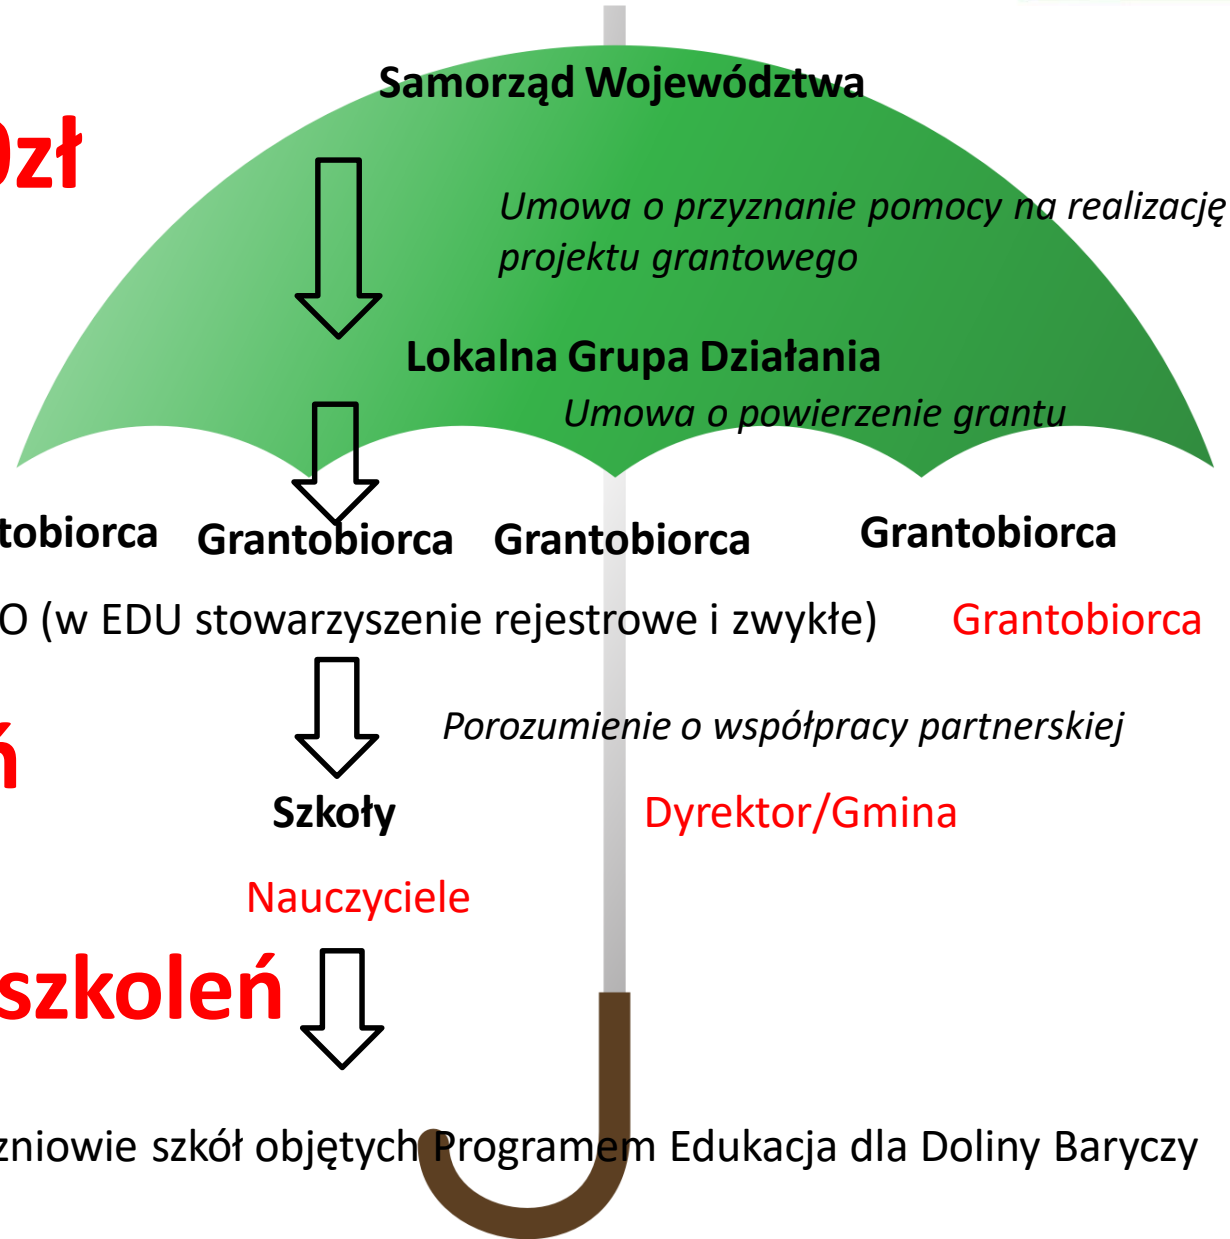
Samorząd Województwa

0zł

Umowa o przyznanie pomocy na realizację projektu grantowego

Lokalna Grupa Działania

Umowa o powierzenie grantu

tobiorca Grantobiorca Grantobiorca Grantobiorca

O (w EDU stowarzyszenie rejestrowe i zwykłe) Grantobiorca

ń

Porozumienie o współpracy partnerskiej

Szkoły Dyrektor/Gmina

Nauczyciele

szkoleń

zniowie szkół objętych Programem Edukacja dla Doliny Baryczy